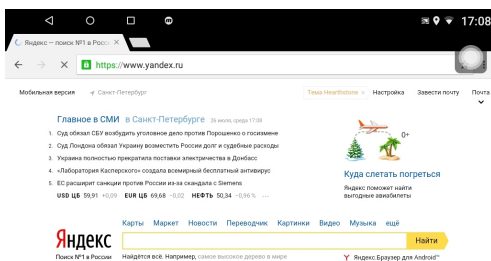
17:08

Яндекс — поиск №1 в Росс ×

https://www.yandex.ru

Мобильная версия   Санкт-Петербург   Тема Hearthstone ×   Настройка   Завести почту   Почта

Главное в СМИ в Санкт-Петербурге 26 июля, среда 17:08

1. Суд обязал СБУ возбудить уголовное дело против Порошенко о госизмене
2. Суд Лондона обязал Украину возместить России долг и судебные расходы
3. Украина полностью прекратила поставки электричества в Донбасс
4. «Лаборатория Касперского» создала всемирный бесплатный антивирус
5. ЕС расширит санкции против России из-за скандала с Siemens

USD ЦБ 59,91 +0,09   EUR ЦБ 69,68 −0,02   НЕФТЬ 50,34 −0,96 %

0+

Куда слетать погреться

Яндекс поможет найти выгодные авиабилеты

Карты   Маркет   Новости   Переводчик   Картинки   Видео   Музыка   ещё

Яндекс

Найти

Поиск №1 в России   Найдётся всё. Например, самое высокое дерево в мире

Яндекс.Браузер для Android